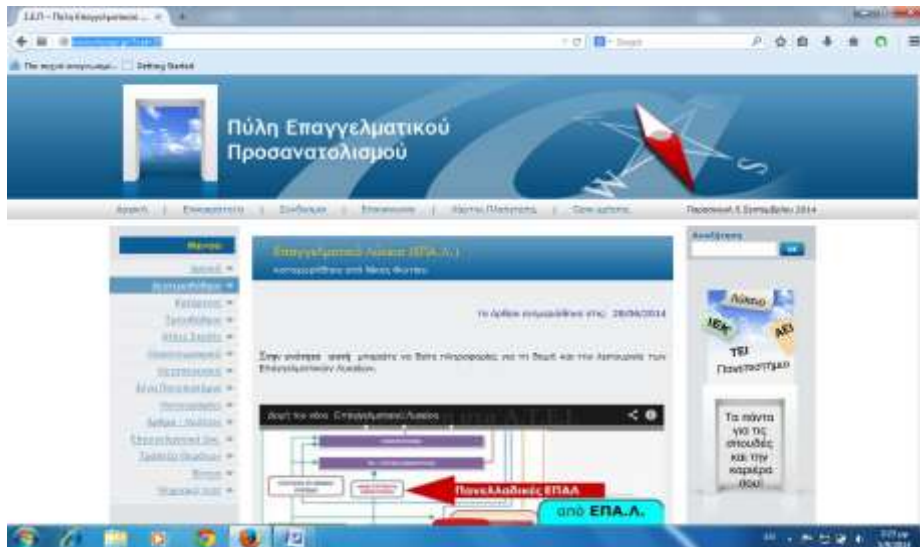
Π.Ε.Π. - Πύλη Επαγγελματικού ... ×

Πύλη Επαγγελματικού Προσανατολισμού

Αρχική | Επικοινωνία | Σύνδεσμοι | Επισκέπτες | Χάρτης Πλοήγησης | Όροι χρήσης

Παρασκευή, 5 Σεπτεμβρίου 2014

Μενού

Αρχική
Εκπαιδευτικό
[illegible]
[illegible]
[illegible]
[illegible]
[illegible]
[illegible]
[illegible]
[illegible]
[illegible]
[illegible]
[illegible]
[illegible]

Επαγγελματικό Λύκειο (ΕΠΑ.Λ.)

Καταχωρήθηκε από Μέλος Φορέας

Το άρθρο ενημερώθηκε στις: 28/08/2014

Στην ενότητα αυτή μπορείτε να δείτε πληροφορίες για τη δομή και την λειτουργία των Επαγγελματικών Λυκείων.

Δομή του νέου Επαγγελματικού Λυκείου

Πανελλαδικές ΕΠΑΛ

από ΕΠΑ.Λ.

Αναζήτηση

Λύκειο
ΙΕΚ
ΑΕΙ
ΤΕΙ
Πανεπιστήμιο

Τα πάντα για τις σπουδές και την καριέρα σου!